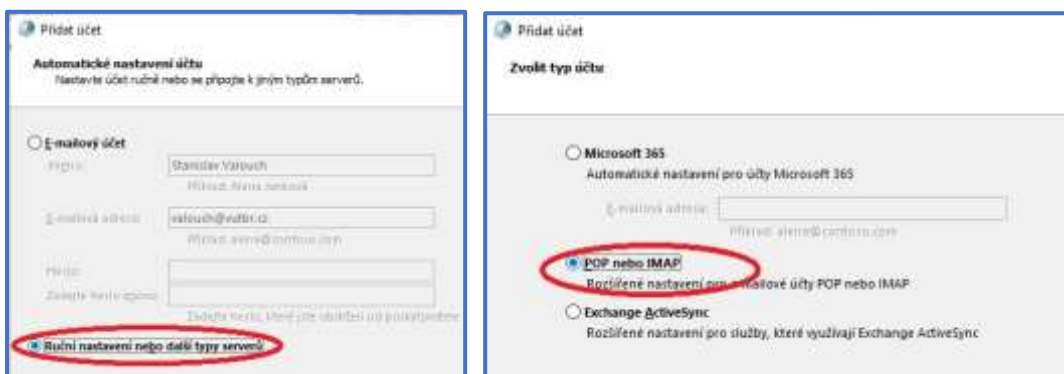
Přidat účet

Automatické nastavení účtu
Nastavte účet ručně nebo se připojte k jiným typům serverů.

E-mailový účet

Jméno: Stanislav Valoush
Příklad: Hana Jenková

E-mailová adresa: valoush@vdtc.cz
Příklad: alena@contoso.com

Heslo:
Zadejte heslo znovu:
Zadejte heslo, které vám sdělil váš poskytovatel

Ruční nastavení nebo další typy serverů

Přidat účet

Zvolit typ účtu

Microsoft 365
Automatické nastavení pro účty Microsoft 365

E-mailová adresa:
Příklad: alena@contoso.com

POP nebo IMAP
Rozšířené nastavení pro e-mailové účty POP nebo IMAP

Exchange ActiveSync
Rozšířené nastavení pro služby, které využívají Exchange ActiveSync